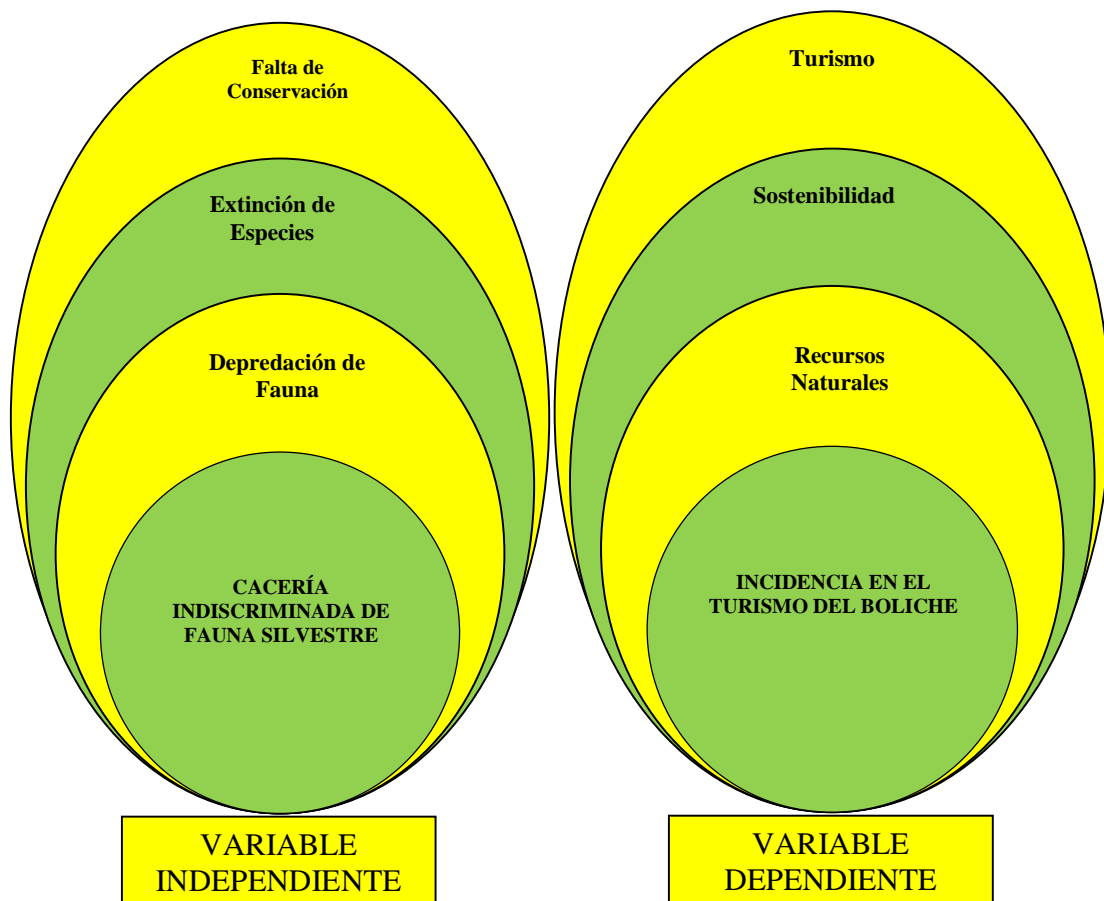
Falta de Conservación

Extinción de Especies

Depredación de Fauna

CACERÍA INDISCRIMINADA DE FAUNA SILVESTRE

VARIABLE INDEPENDIENTE

Turismo

Sostenibilidad

Recursos Naturales

INCIDENCIA EN EL TURISMO DEL BOLICHE

VARIABLE DEPENDIENTE